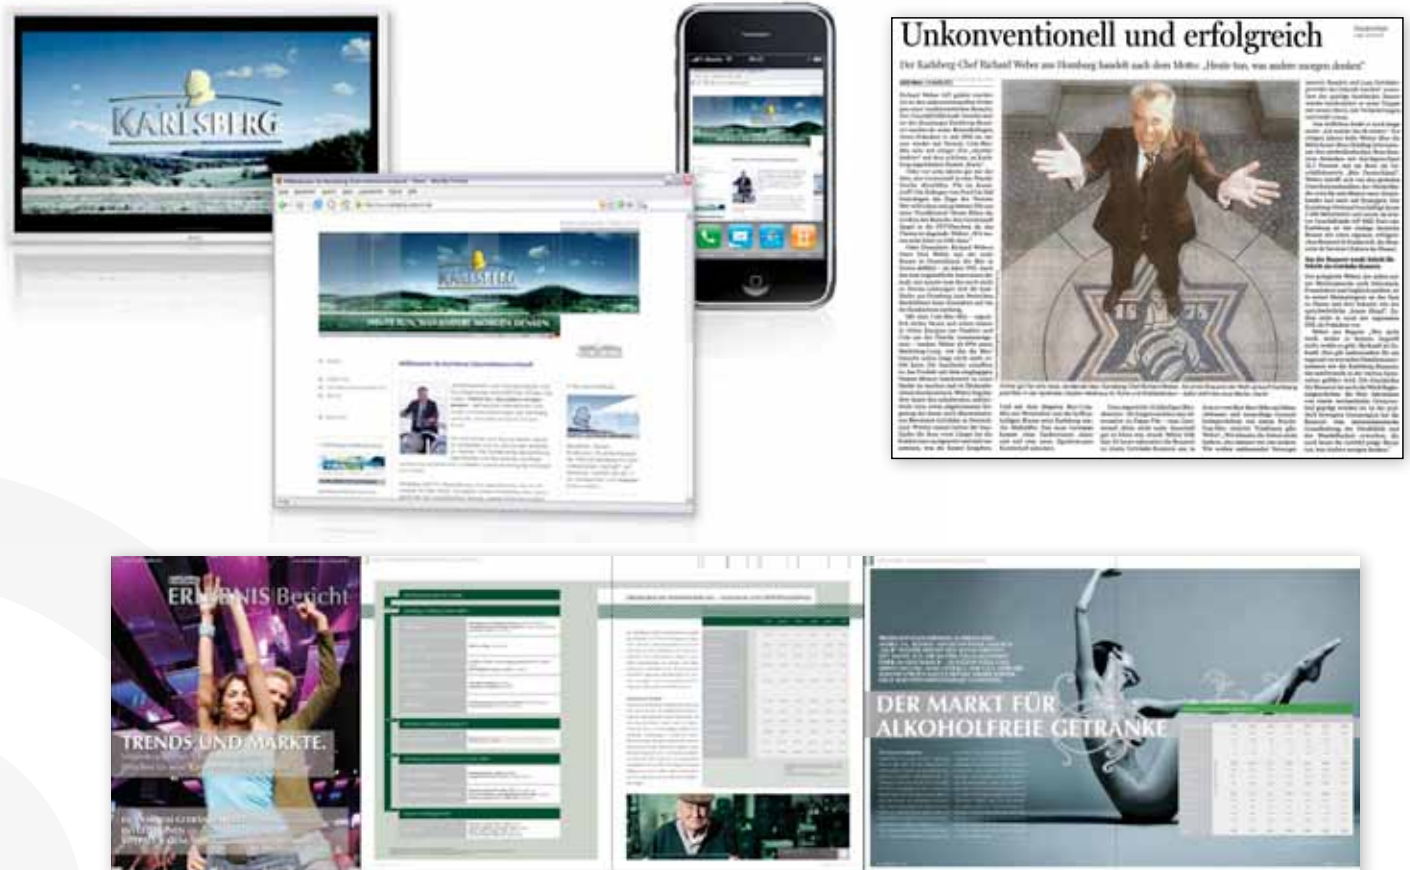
KARLSBERG

KARLSBERG

HEUTE TUN, WAS ANDERE MORGEN DENKEN

Unkonventionell und erfolgreich

Der Karlsberg-Chef Richard Weber aus Homburg handelt nach dem Motto: „Heute tun, was andere morgen denken"

ER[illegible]NIS Bericht

TRENDS UND MÄRKTE.

DER MARKT FÜR ALKOHOLFREIE GETRÄNKE